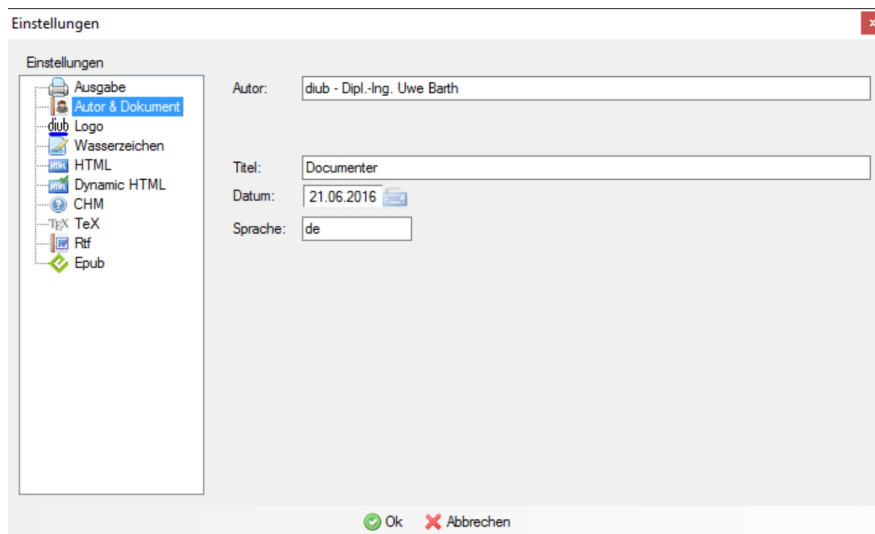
Einstellungen

Einstellungen

Ausgabe
Autor & Dokument
diub Logo
Wasserzeichen
HTML HTML
HTML Dynamic HTML
CHM
TEX TeX
Rtf
Epub

Autor: diub - Dipl.-Ing. Uwe Barth

Titel: Documenter
Datum: 21.06.2016
Sprache: de

Ok Abbrechen